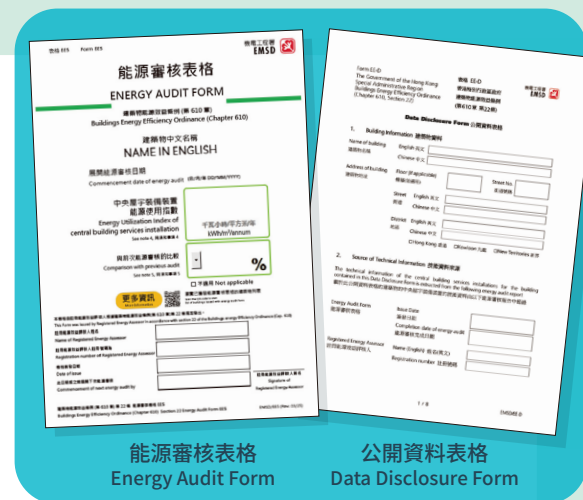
表格 EES Form EES

機電工程署 EMSD

能源審核表格

ENERGY AUDIT FORM

建築物能源效益條例 (第 610 章)
Buildings Energy Efficiency Ordinance (Cap. 610)

建築物中文名稱
NAME IN ENGLISH

展開能源審核日期
Commencement date of energy audit

中央屋宇裝備裝置能源使用指數
Energy Utilization Index of central building services installation

千瓦小時/平方米/年
kWh/m²/annum

與前次能源審核比較
Comparison with previous audit

%

不適用 Not applicable

更多資訊

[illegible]

註冊能源評核人姓名
Name of Registered Energy Assessor

註冊能源評核人註冊號碼
Registration number of Registered Energy Assessor

發出日期
Date of Issue

下次能源審核展開日期
Commencement of next energy audit by

Signature of Registered Energy Assessor

建築物能源效益條例 (第 610 章) 第 22 條 能源審核表格 EES
Buildings Energy Efficiency Ordinance (Chapter 610), Section 22 Energy Audit Form EES

EMSD/EES (Rev. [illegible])

Form EE-D
The Government of the Hong Kong Special Administrative Region
Buildings Energy Efficiency Ordinance (Chapter 610), Section 22

表格 EE-D
香港特別行政區政府
建築物能源效益條例
(第610章 第22條)

EMSD

Data Disclosure Form 公開資料表格

1. Building Information 建築物資料

Name of building 建築物名稱
English 英文
Chinese 中文

Address of building 建築物地址
Floor (if applicable) 樓層 (如適用)
Street No. 街道號碼
Street 街道
English 英文
Chinese 中文
District 地區
English 英文
Chinese 中文
Hong Kong 香港 Kowloon 九龍 New Territories 新界

2. Source of Technical Information 技術資料來源

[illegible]

Energy Audit Form 能源審核表格
Issue Date 發出日期
Completion date of energy audit 能源審核完成日期

Registered Energy Assessor 註冊能源評核人
Name (English) 姓名 (英文)
Registration number 註冊號碼

1 / 8

EMSD/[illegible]

能源審核表格
Energy Audit Form

公開資料表格
Data Disclosure Form